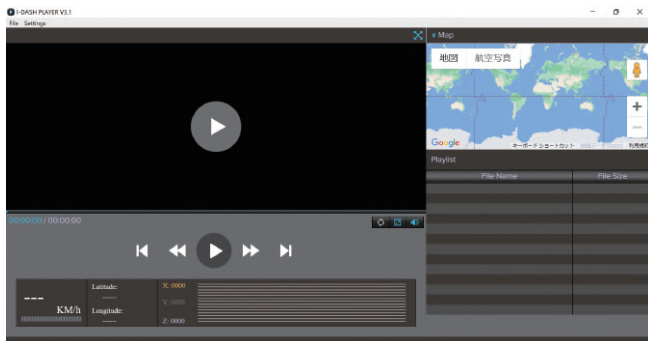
I-DASH PLAYER V3.1
File Settings

Map
地図 航空写真
Google キーボードショートカット 利用規約

00:00:00 / 00:00:00

Playlist
| File Name | File Size |
|---|---|

---
KM/h
Latitude:
------
Longitude:
------
X: 0000
Y: 0000
Z: 0000